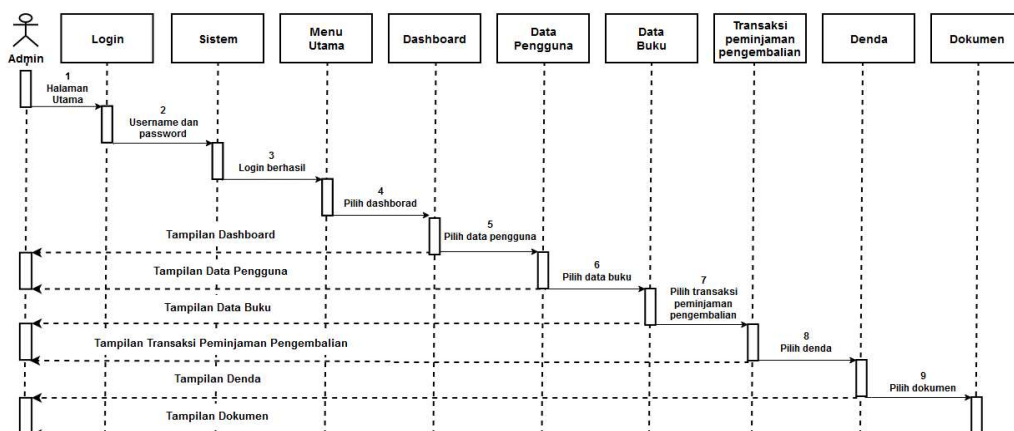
Admin

Login

Sistem

Menu Utama

Dashboard

Data Pengguna

Data Buku

Transaksi peminjaman pengembalian

Denda

Dokumen

1 Halaman Utama

2 Username dan password

3 Login berhasil

4 Pilih dashborad

5 Pilih data pengguna

Tampilan Dashboard

6 Pilih data buku

Tampilan Data Pengguna

7 Pilih transaksi peminjaman pengembalian

Tampilan Data Buku

8 Pilih denda

Tampilan Transaksi Peminjaman Pengembalian

9 Pilih dokumen

Tampilan Denda

Tampilan Dokumen